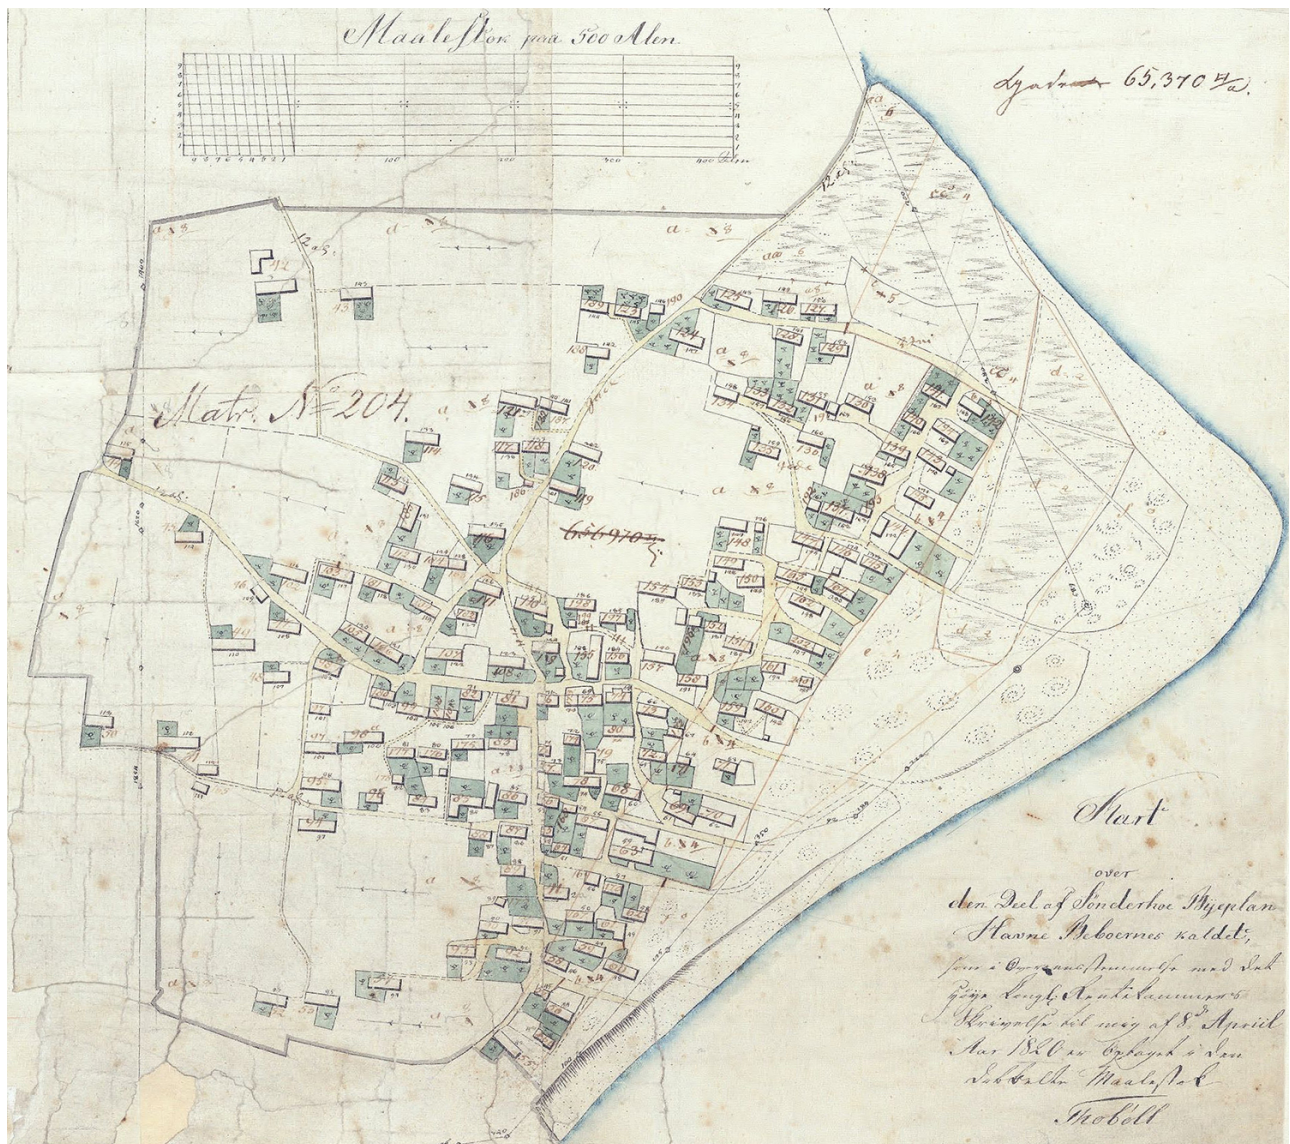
Maalestok paa 500 Alen

100 200 300 400 Alen

Lyat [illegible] 65,370 $\frac{7}{a}$.

Matr. № 204.

656970

Kort
over
den Deel af Sønderhoe Byes plan
Havne Beboernes kaldet,
som i Overeensstemmelse med det
høje Kongl. Rentekammers
Skrivelse til mig af 8$^{de}$ April
Aar 1820 er Optaget i den
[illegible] Maalestok

Thobøll